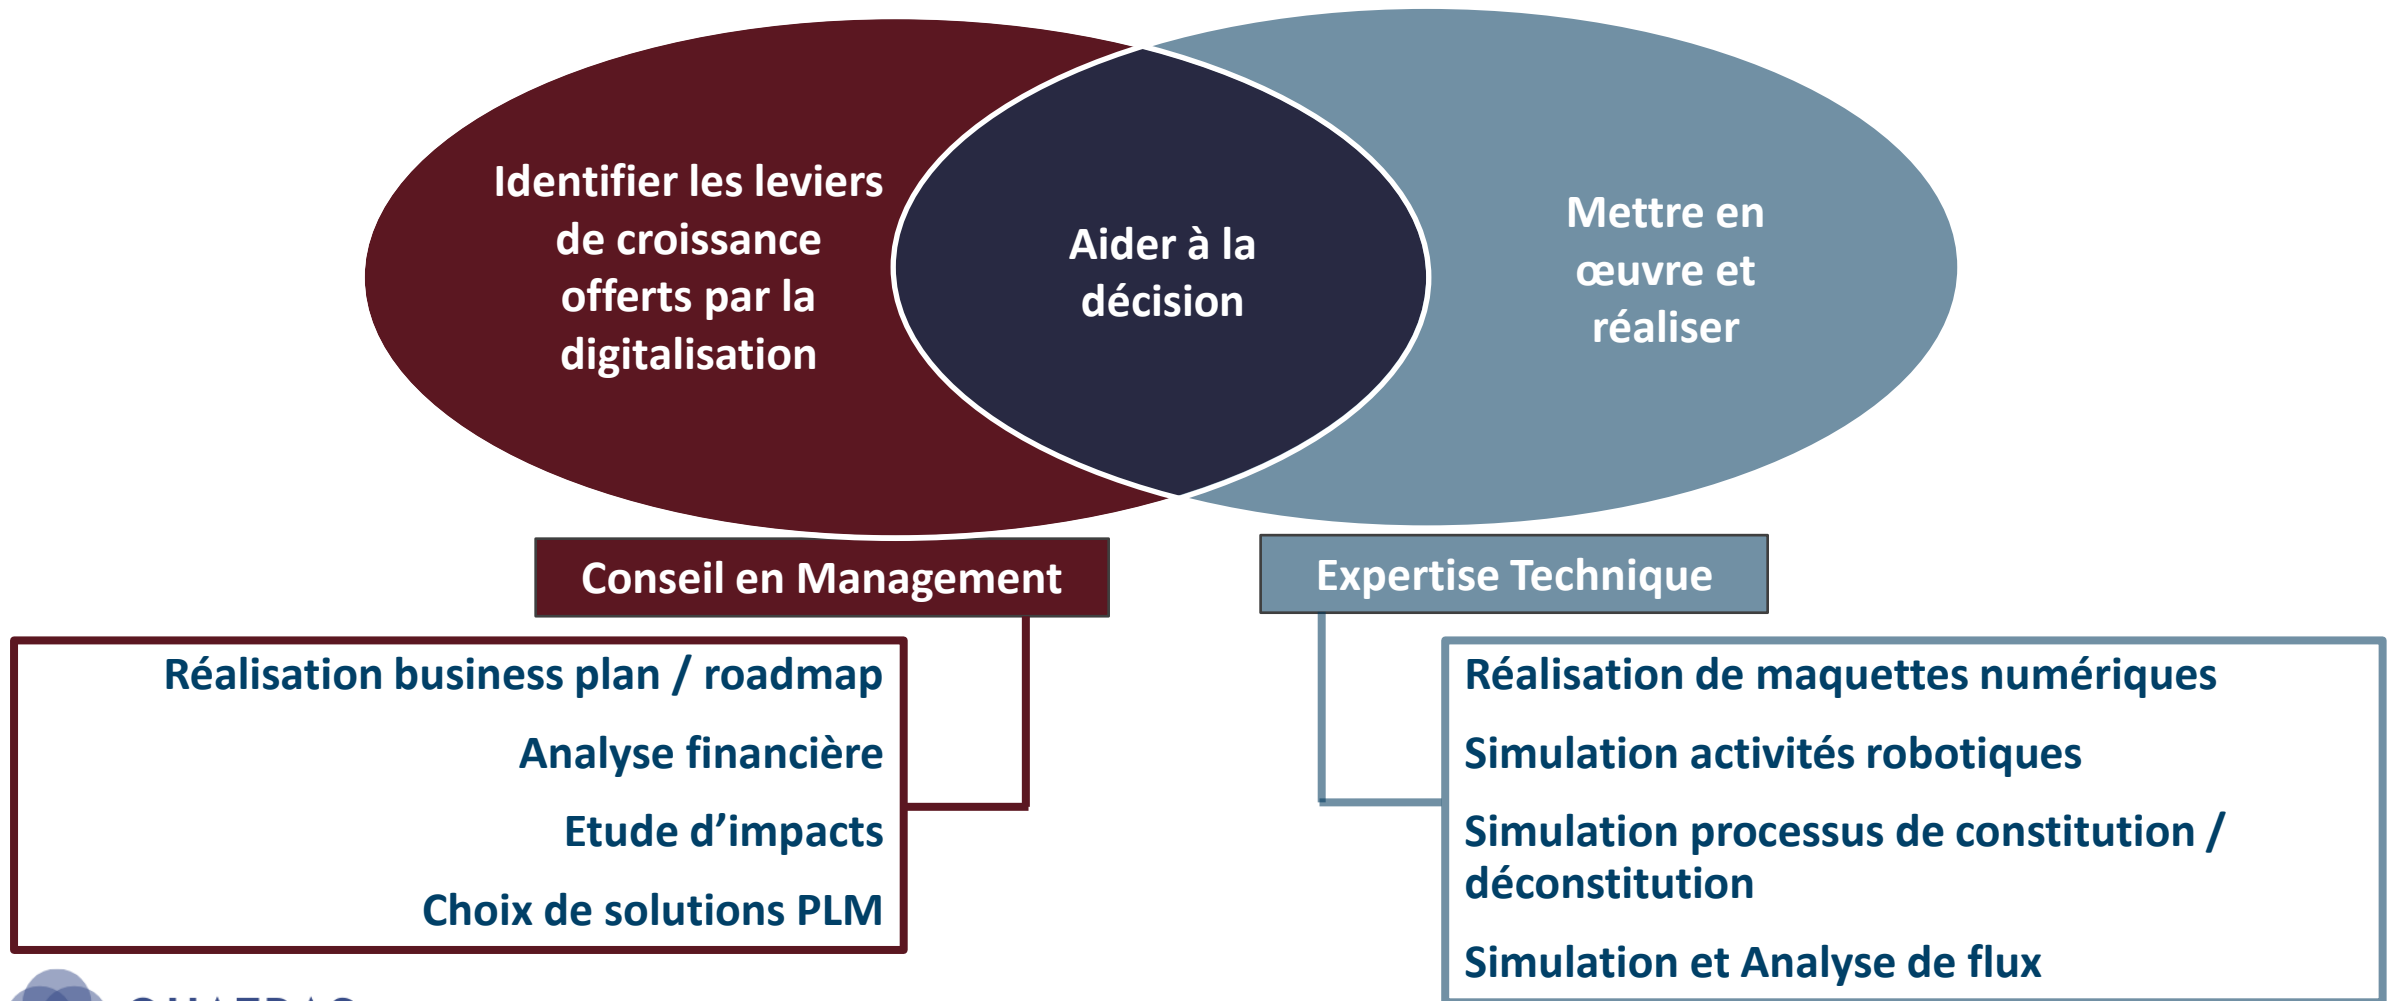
Identifier les leviers de croissance offerts par la digitalisation

Aider à la décision

Mettre en œuvre et réaliser

Conseil en Management

Expertise Technique

Réalisation business plan / roadmap

Analyse financière

Etude d'impacts

Choix de solutions PLM

Réalisation de maquettes numériques

Simulation activités robotiques

Simulation processus de constitution / déconstitution

Simulation et Analyse de flux

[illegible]